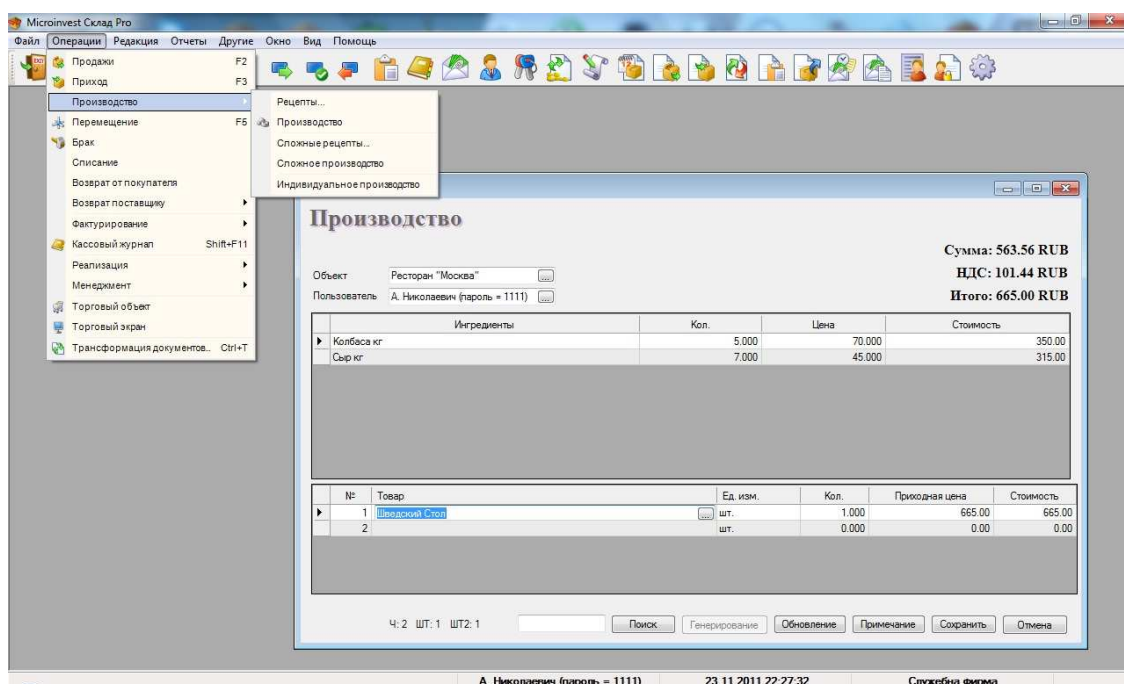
Microinvest Склад Pro

Файл Операции Редакция Отчеты Другие Окно Вид Помощь

Продажи F2
Приход F3
Производство
Перемещение F5
Брак
Списание
Возврат от покупателя
Возврат поставщику
Фактурирование
Кассовый журнал Shift+F11
Реализация
Менеджмент
Торговый объект
Торговый экран
Трансформация документов... Ctrl+T

Рецепты...
Производство
Сложные рецепты...
Сложное производство
Индивидуальное производство

Производство

Сумма: 563.56 RUB
НДС: 101.44 RUB
Итого: 665.00 RUB

Объект Ресторан "Москва"
Пользователь А. Николаевич (пароль = 1111)

| Ингредиенты | Кол. | Цена | Стоимость |
|---|---|---|---|
| Колбаса кг | 5.000 | 70.000 | 350.00 |
| Сыр кг | 7.000 | 45.000 | 315.00 |

| № | Товар | Ед. изм. | Кол. | Приходная цена | Стоимость |
|---|---|---|---|---|---|
| 1 | Шведский Стол | шт. | 1.000 | 665.00 | 665.00 |
| 2 | | шт. | 0.000 | 0.00 | 0.00 |

Ч: 2 ШТ: 1 ШТ2: 1
Поиск Генерирование Обновление Примечание Сохранить Отмена

А. Николаевич (пароль = 1111) 23.11.2011 22:27:32 Служебна фирма